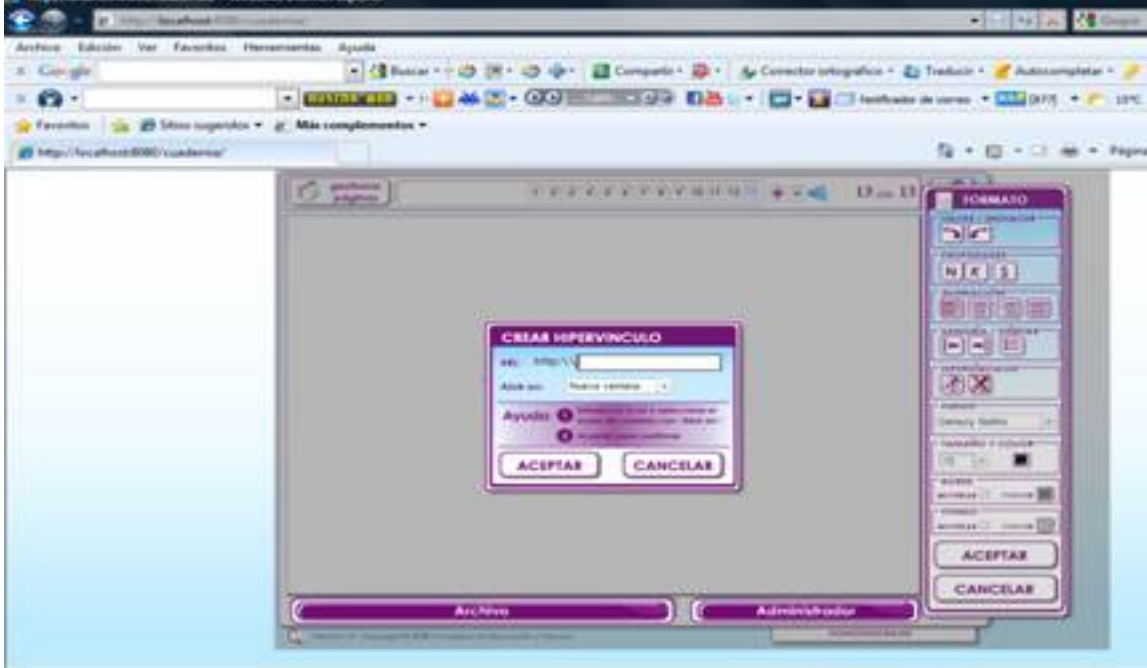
http://localhost:8080/cuaderno/

Archivo Edición Ver Favoritos Herramientas Ayuda

Google

Buscar · Compartir · Corrector ortográfico · Traducir · Autocompletar ·

Notificador de correo · 19°C

Favoritos Sitios sugeridos · Más complementos ·

http://localhost:8080/cuaderno/

Página

FORMATO

CREAR HIPERVINCULO

url: http:\\

Abrir en: Nueva ventana

Ayuda: 1 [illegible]

2 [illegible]

ACEPTAR CANCELAR

Century Gothic

ACEPTAR

CANCELAR

Archivo

Administrador